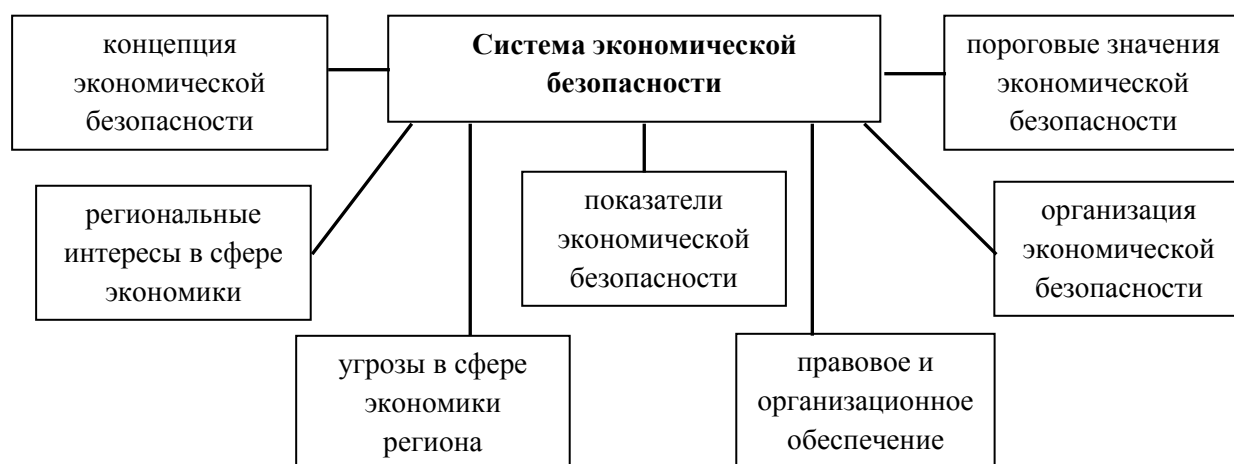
концепция экономической безопасности

Система экономической безопасности

пороговые значения экономической безопасности

региональные интересы в сфере экономики

показатели экономической безопасности

организация экономической безопасности

угрозы в сфере экономики региона

правовое и организационное обеспечение